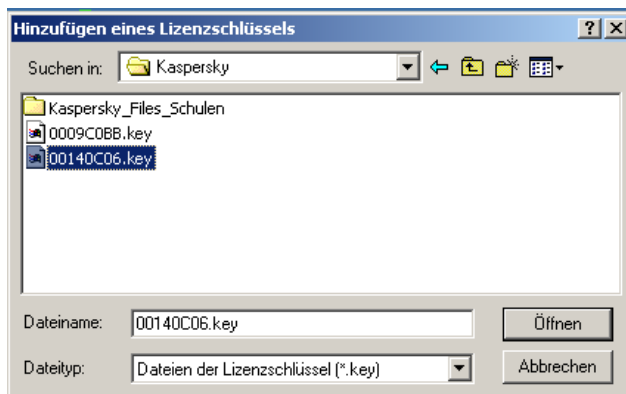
Hinzufügen eines Lizenzschlüssels

?

X

Suchen in: Kaspersky

Kaspersky_Files_Schulen
0009C0BB.key
00140C06.key

Dateiname: 00140C06.key

Öffnen

Dateityp: Dateien der Lizenzschlüssel (*.key)

Abbrechen